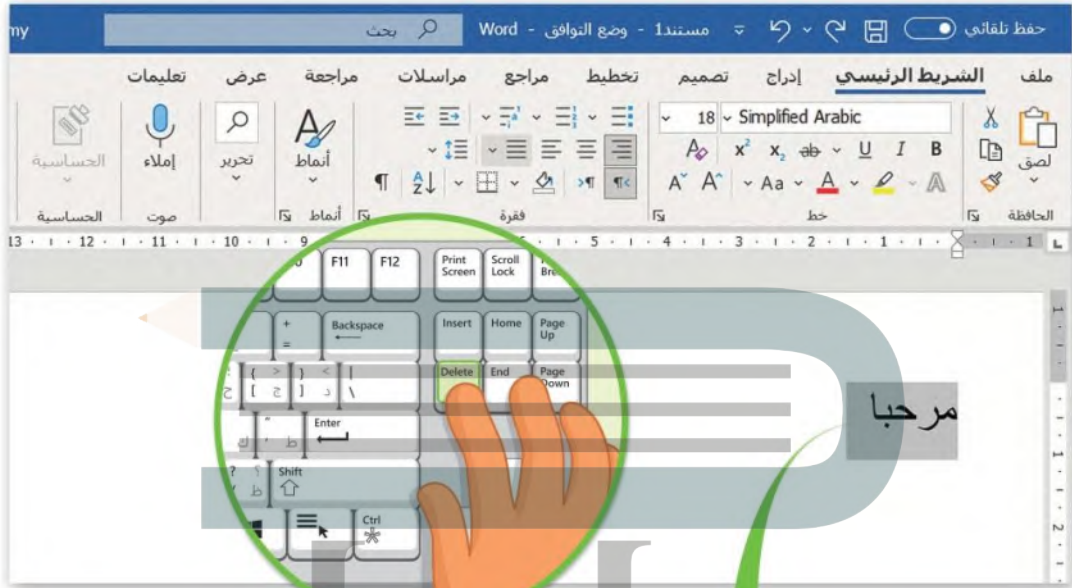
حفظ تلقائي مستند1 - وضع التوافق - Word بحث my

ملف الشريط الرئيسي إدراج تصميم تخطيط مراجع مراسلات مراجعة عرض تعليمات

لصق Simplified Arabic 18 B I U Aa A
الحافظة خط فقرة أنماط تحرير إملاء الحساسية
أنماط صوت الحساسية

13 · 12 · 11 · 10 · 9 · 5 · 4 · 3 · 2 · 1 · 1

F11 F12 Print Screen Scroll Lock Bre
Backspace Insert Home Page Up
Delete End Page Down
Enter
Shift
Ctrl

مرحبا